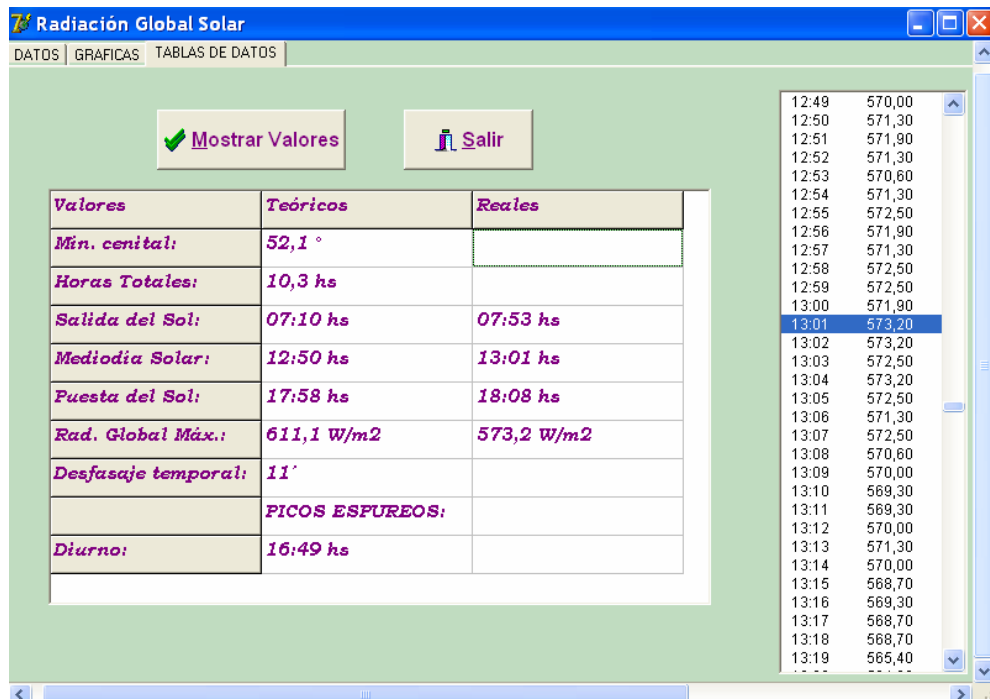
Radiación Global Solar

DATOS | GRAFICAS | TABLAS DE DATOS

Mostrar Valores

Salir

| Valores | Teóricos | Reales |
|---|---|---|
| Min. cenital: | 52,1 ° | |
| Horas Totales: | 10,3 hs | |
| Salida del Sol: | 07:10 hs | 07:53 hs |
| Mediodia Solar: | 12:50 hs | 13:01 hs |
| Puesta del Sol: | 17:58 hs | 18:08 hs |
| Rad. Global Máx.: | 611,1 W/m2 | 573,2 W/m2 |
| Desfasaje temporal: | 11´ | |
| | PICOS ESPUREOS: | |
| Diurno: | 16:49 hs | |

| | |
|---|---|
| 12:49 | 570,00 |
| 12:50 | 571,30 |
| 12:51 | 571,90 |
| 12:52 | 571,30 |
| 12:53 | 570,60 |
| 12:54 | 571,30 |
| 12:55 | 572,50 |
| 12:56 | 571,90 |
| 12:57 | 571,30 |
| 12:58 | 572,50 |
| 12:59 | 572,50 |
| 13:00 | 571,90 |
| 13:01 | 573,20 |
| 13:02 | 573,20 |
| 13:03 | 572,50 |
| 13:04 | 573,20 |
| 13:05 | 572,50 |
| 13:06 | 571,30 |
| 13:07 | 572,50 |
| 13:08 | 570,60 |
| 13:09 | 570,00 |
| 13:10 | 569,30 |
| 13:11 | 569,30 |
| 13:12 | 570,00 |
| 13:13 | 571,30 |
| 13:14 | 570,00 |
| 13:15 | 568,70 |
| 13:16 | 569,30 |
| 13:17 | 568,70 |
| 13:18 | 568,70 |
| 13:19 | 565,40 |